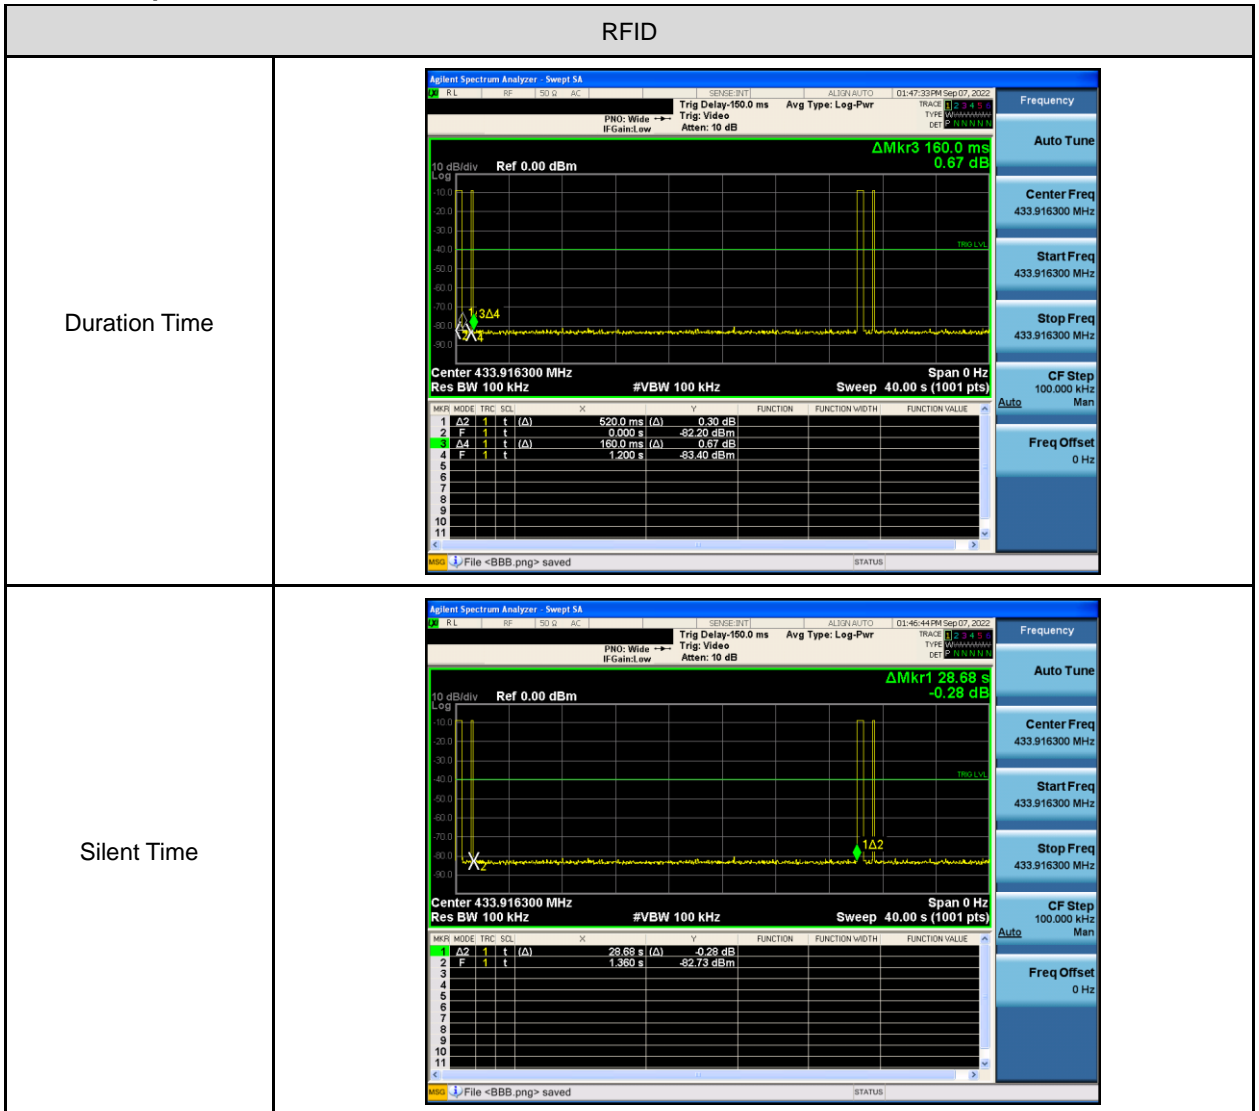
| RFID | |
|---|---|
| Duration Time | Agilent Spectrum Analyzer - Swept SA<br>RL RF 50 Ω AC SENSE:INT ALIGN AUTO 01:47:33 PM Sep 07, 2022<br>PNO: Wide IFGain:Low Trig Delay-150.0 ms Trig: Video Atten: 10 dB Avg Type: Log-Pwr TRACE 1 2 3 4 5 6 TYPE W DET P N N N N N<br>ΔMkr3 160.0 ms 0.67 dB<br>10 dB/div Ref 0.00 dBm Log<br>-10.0 -20.0 -30.0 -40.0 -50.0 -60.0 -70.0 -80.0 -90.0 TRIG LVL<br>3Δ4 4<br>Center 433.916300 MHz Span 0 Hz<br>Res BW 100 kHz #VBW 100 kHz Sweep 40.00 s (1001 pts)<br>MKR MODE TRC SCL X Y FUNCTION FUNCTION WIDTH FUNCTION VALUE<br>1 Δ2 1 t (Δ) 520.0 ms (Δ) 0.30 dB<br>2 F 1 t 0.000 s -82.20 dBm<br>3 Δ4 1 t (Δ) 160.0 ms (Δ) 0.67 dB<br>4 F 1 t 1.200 s -83.40 dBm<br>5 6 7 8 9 10 11<br>MSG File <BBB.png> saved STATUS<br>Frequency<br>Auto Tune<br>Center Freq 433.916300 MHz<br>Start Freq 433.916300 MHz<br>Stop Freq 433.916300 MHz<br>CF Step 100.000 kHz Auto Man<br>Freq Offset 0 Hz |
| Silent Time | Agilent Spectrum Analyzer - Swept SA<br>RL RF 50 Ω AC SENSE:INT ALIGN AUTO 01:46:44 PM Sep 07, 2022<br>PNO: Wide IFGain:Low Trig Delay-150.0 ms Trig: Video Atten: 10 dB Avg Type: Log-Pwr TRACE 1 2 3 4 5 6 TYPE W DET P N N N N N<br>ΔMkr1 28.68 s -0.28 dB<br>10 dB/div Ref 0.00 dBm Log<br>-10.0 -20.0 -30.0 -40.0 -50.0 -60.0 -70.0 -80.0 -90.0 TRIG LVL<br>1Δ2 2<br>Center 433.916300 MHz Span 0 Hz<br>Res BW 100 kHz #VBW 100 kHz Sweep 40.00 s (1001 pts)<br>MKR MODE TRC SCL X Y FUNCTION FUNCTION WIDTH FUNCTION VALUE<br>1 Δ2 1 t (Δ) 28.68 s (Δ) -0.28 dB<br>2 F 1 t 1.360 s -82.73 dBm<br>3 4 5 6 7 8 9 10 11<br>MSG File <BBB.png> saved STATUS<br>Frequency<br>Auto Tune<br>Center Freq 433.916300 MHz<br>Start Freq 433.916300 MHz<br>Stop Freq 433.916300 MHz<br>CF Step 100.000 kHz Auto Man<br>Freq Offset 0 Hz |